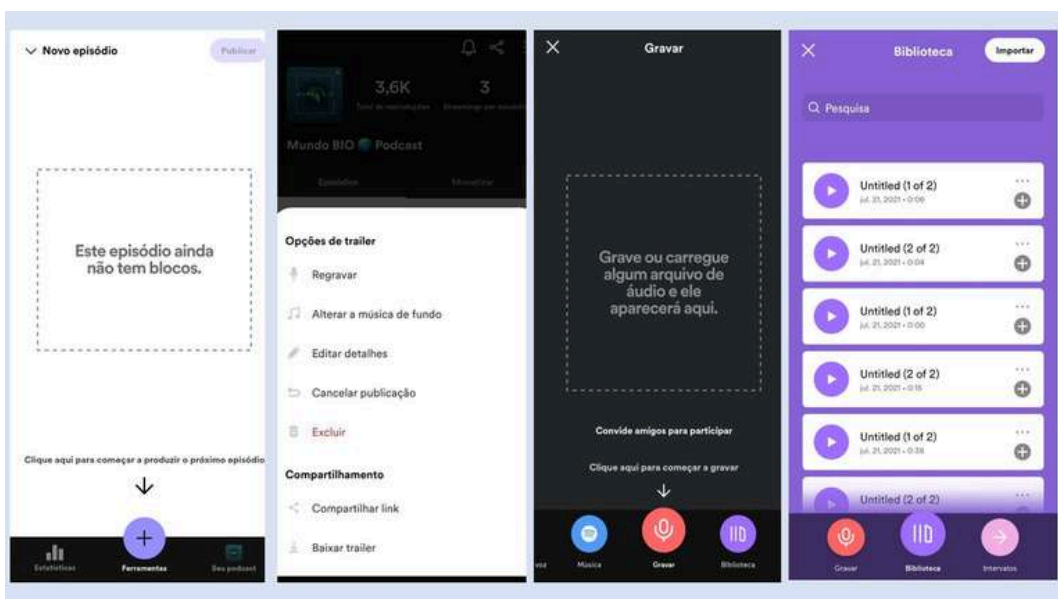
Novo episódio

Publicar

Este episódio ainda não tem blocos.

Clique aqui para começar a produzir o próximo episódio

Estatísticas

Ferramentas

Seu podcast

3,6K

3

Mundo BIO Podcast

Opções de trailer

Regravar

Alterar a música de fundo

Editar detalhes

Cancelar publicação

Excluir

Compartilhamento

Compartilhar link

Baixar trailer

Gravar

Grave ou carregue algum arquivo de áudio e ele aparecerá aqui.

Convide amigos para participar

Clique aqui para começar a gravar

Música

Gravar

Biblioteca

Biblioteca

Importar

Pesquisa

Untitled (1 of 2)
jul. 21, 2021 • 0:06

Untitled (2 of 2)
jul. 21, 2021 • 0:04

Untitled (1 of 2)
jul. 21, 2021 • 0:00

Untitled (2 of 2)
jul. 21, 2021 • 0:15

Untitled (1 of 2)
jul. 21, 2021 • 0:38

Untitled (2 of 2)

Gravar

Biblioteca

Intervalos